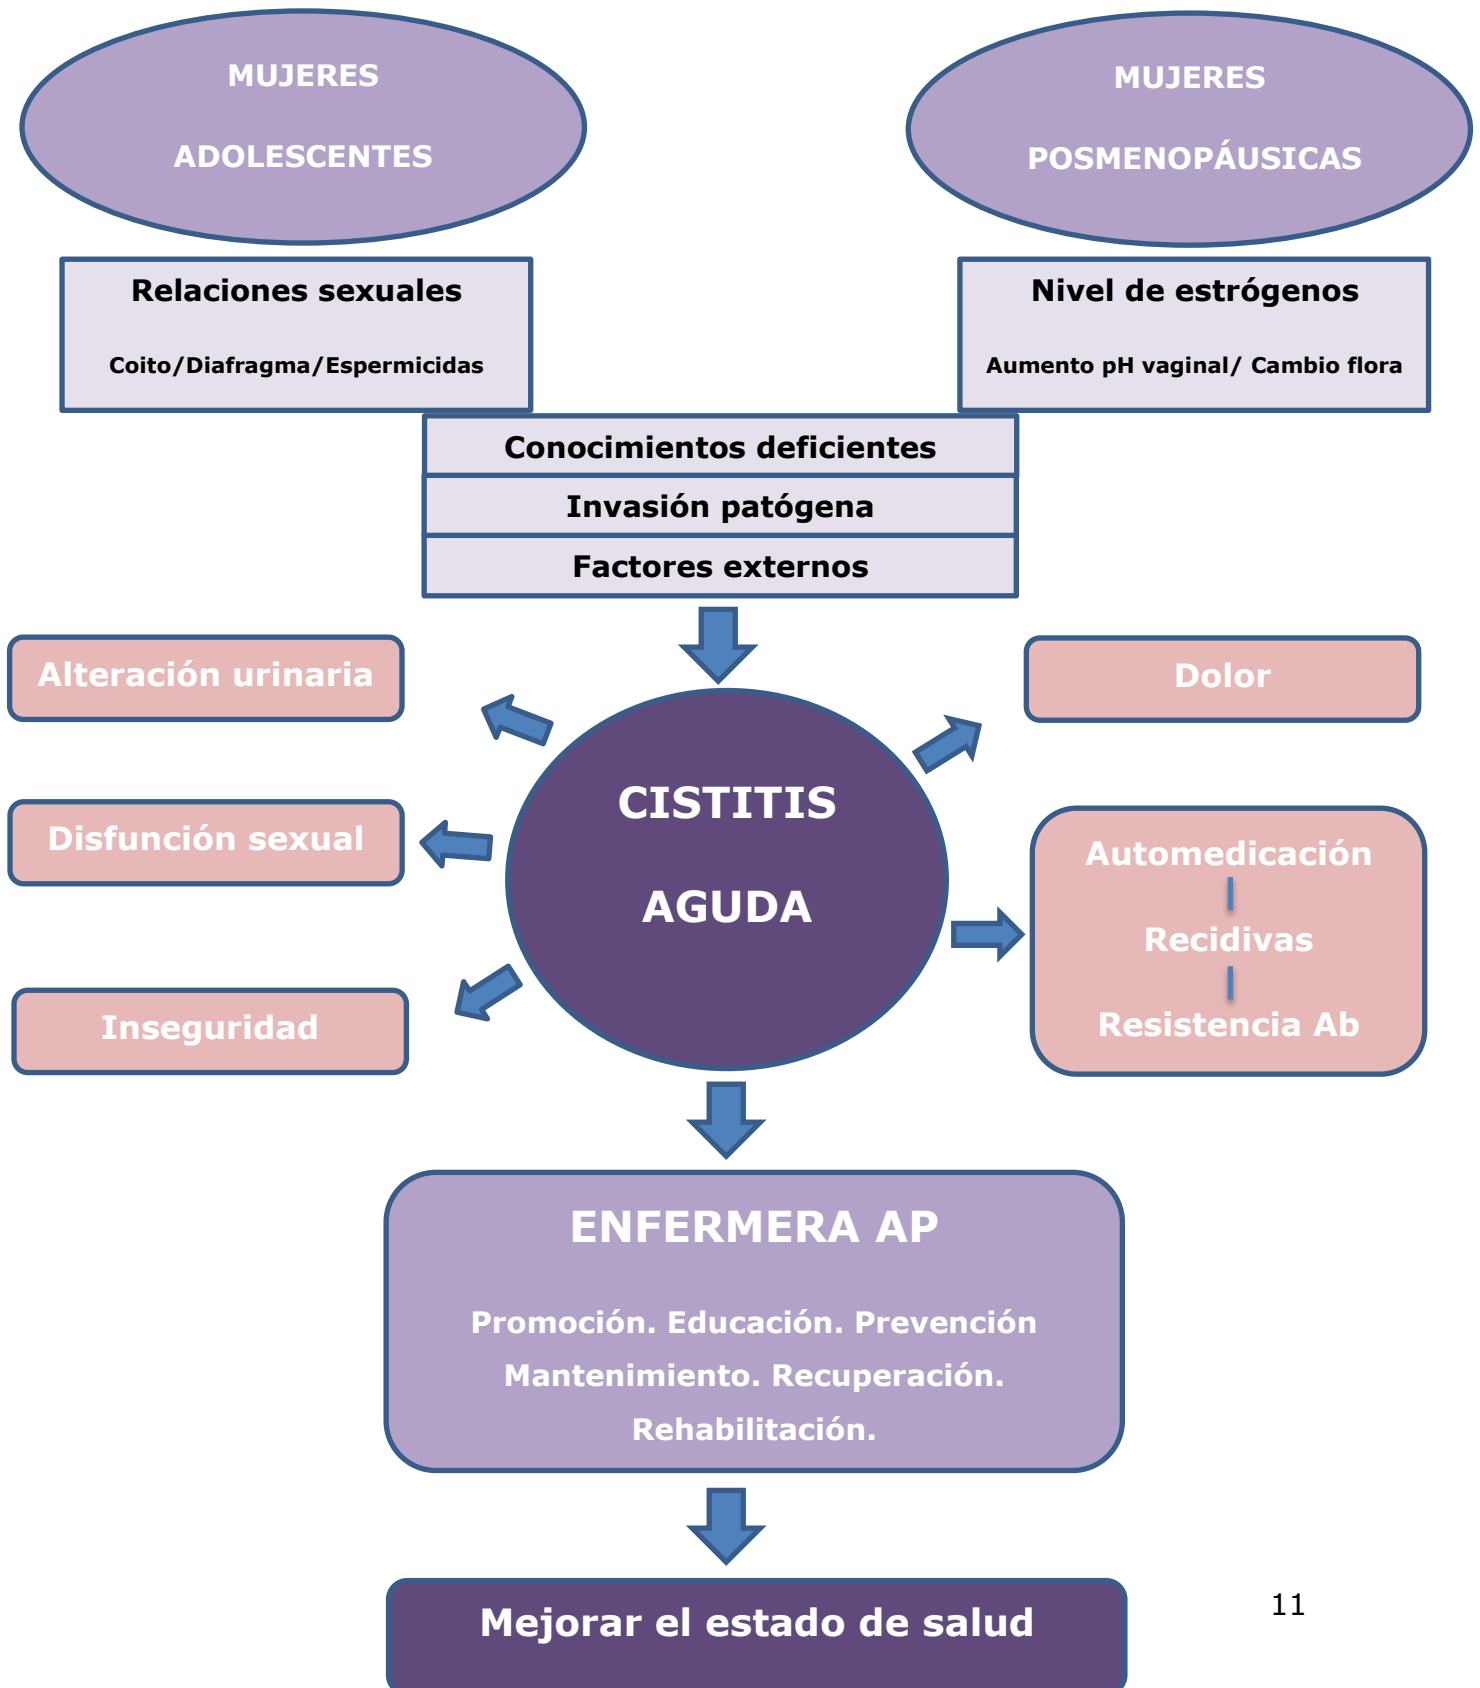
MUJERES
ADOLESCENTES

MUJERES
POSMENOPÁUSICAS

Relaciones sexuales
Coito/Diafragma/Espermicidas

Nivel de estrógenos
Aumento pH vaginal/ Cambio flora

Conocimientos deficientes
Invasión patógena
Factores externos

Alteración urinaria

Dolor

Disfunción sexual

CISTITIS
AGUDA

Automedicación
Recidivas
Resistencia Ab

Inseguridad

ENFERMERA AP
Promoción. Educación. Prevención
Mantenimiento. Recuperación.
Rehabilitación.

Mejorar el estado de salud

11